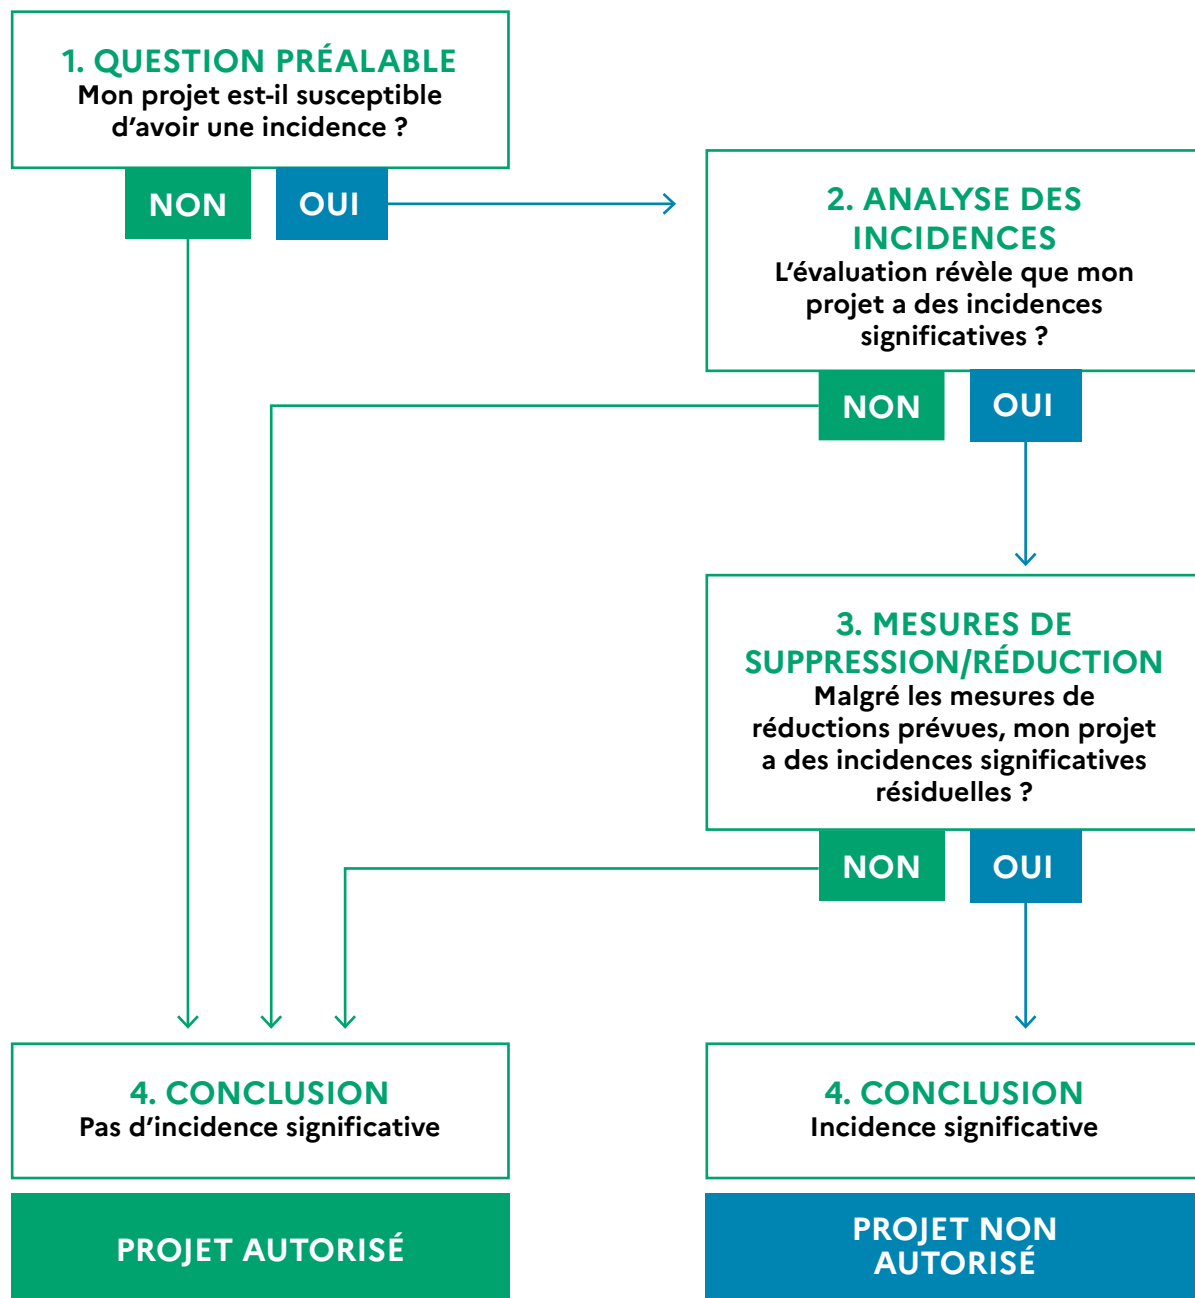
1. QUESTION PRÉALABLE
Mon projet est-il susceptible d'avoir une incidence ?

NON

OUI

2. ANALYSE DES INCIDENCES
L'évaluation révèle que mon projet a des incidences significatives ?

NON

OUI

3. MESURES DE SUPPRESSION/RÉDUCTION
Malgré les mesures de réductions prévues, mon projet a des incidences significatives résiduelles ?

NON

OUI

4. CONCLUSION
Pas d'incidence significative

PROJET AUTORISÉ

4. CONCLUSION
Incidence significative

PROJET NON AUTORISÉ